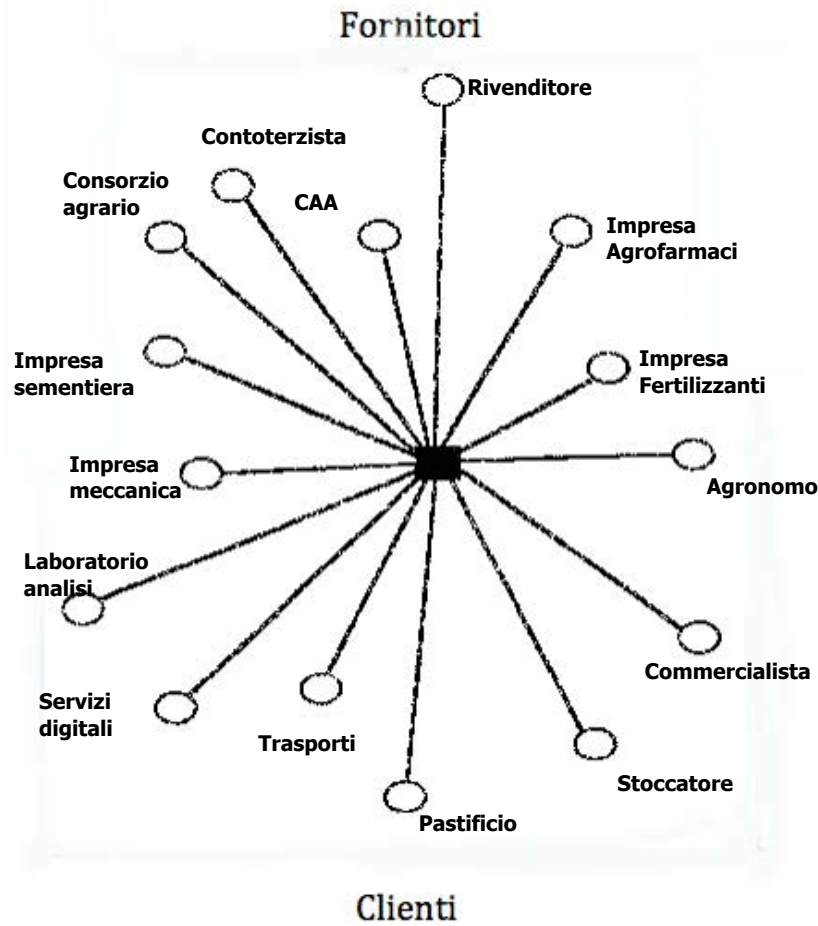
Fornitori

Rivenditore

Contoterzista

Consorzio agrario

CAA

Impresa Agrofarmaci

Impresa sementiera

Impresa Fertilizzanti

Impresa meccanica

Agronomo

Laboratorio analisi

Commercialista

Servizi digitali

Trasporti

Stoccatore

Pastificio

Clienti